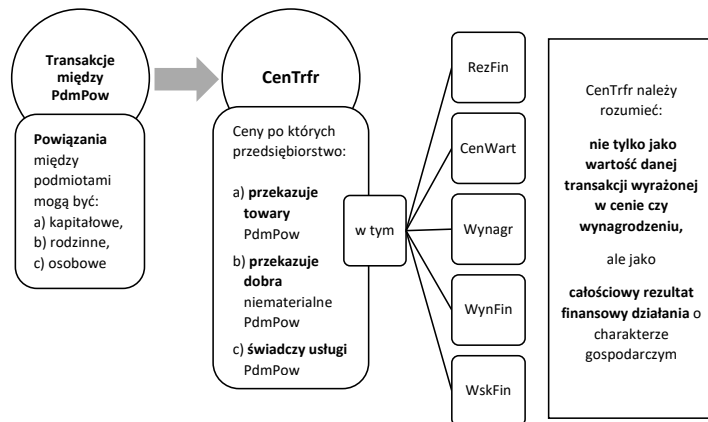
Transakcje między PdmPow

Powiązania między podmiotami mogą być:
a) kapitałowe,
b) rodzinne,
c) osobowe

CenTrfr

Ceny po których przedsiębiorstwo:

a) przekazuje towary PdmPow

b) przekazuje dobra niematerialne PdmPow

c) świadczy usługi PdmPow

w tym

RezFin

CenWart

Wynagr

WynFin

WskFin

CenTrfr należy rozumieć:

nie tylko jako wartość danej transakcji wyrażonej w cenie czy wynagrodzeniu,

ale jako

całościowy rezultat finansowy działania o charakterze gospodarczym